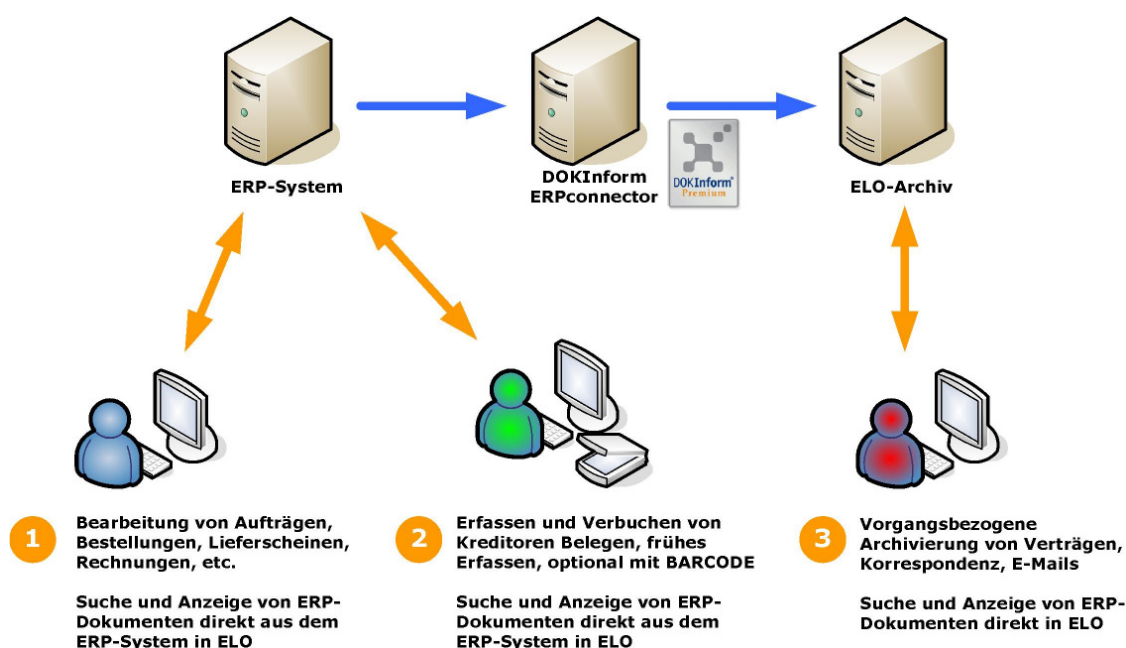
ERP-System

DOKInform ERPconnector

DOKInform Premium

ELO-Archiv

1 Bearbeitung von Aufträgen, Bestellungen, Lieferscheinen, Rechnungen, etc.

Suche und Anzeige von ERP-Dokumenten direkt aus dem ERP-System in ELO

2 Erfassen und Verbuchen von Kreditoren Belegen, frühes Erfassen, optional mit BARCODE

Suche und Anzeige von ERP-Dokumenten direkt aus dem ERP-System in ELO

3 Vorgangsbezogene Archivierung von Verträgen, Korrespondenz, E-Mails

Suche und Anzeige von ERP-Dokumenten direkt in ELO